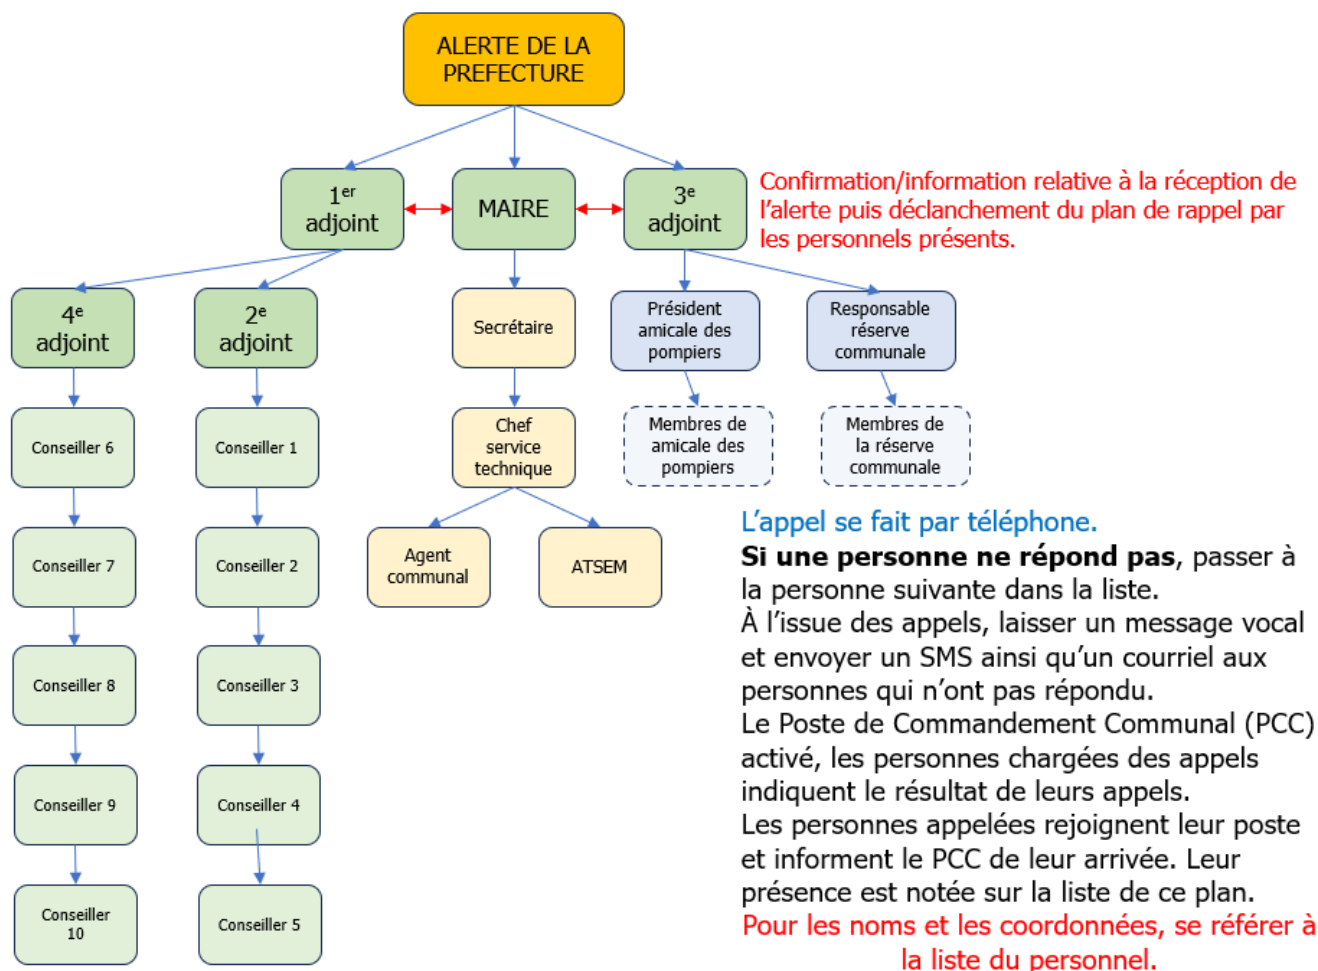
ALERTE DE LA PREFECTURE

1$^{er}$ adjoint

MAIRE

3$^{e}$ adjoint

Confirmation/information relative à la réception de l'alerte puis déclanchement du plan de rappel par les personnels présents.

4$^{e}$ adjoint

2$^{e}$ adjoint

Secrétaire

Président amicale des pompiers

Responsable réserve communale

Conseiller 6

Conseiller 1

Chef service technique

Membres de amicale des pompiers

Membres de la réserve communale

Conseiller 7

Conseiller 2

Agent communal

ATSEM

Conseiller 8

Conseiller 3

Conseiller 9

Conseiller 4

Conseiller 10

Conseiller 5

L'appel se fait par téléphone.

**Si une personne ne répond pas**, passer à la personne suivante dans la liste.
À l'issue des appels, laisser un message vocal et envoyer un SMS ainsi qu'un courriel aux personnes qui n'ont pas répondu.
Le Poste de Commandement Communal (PCC) activé, les personnes chargées des appels indiquent le résultat de leurs appels.
Les personnes appelées rejoignent leur poste et informent le PCC de leur arrivée. Leur présence est notée sur la liste de ce plan.
Pour les noms et les coordonnées, se référer à la liste du personnel.